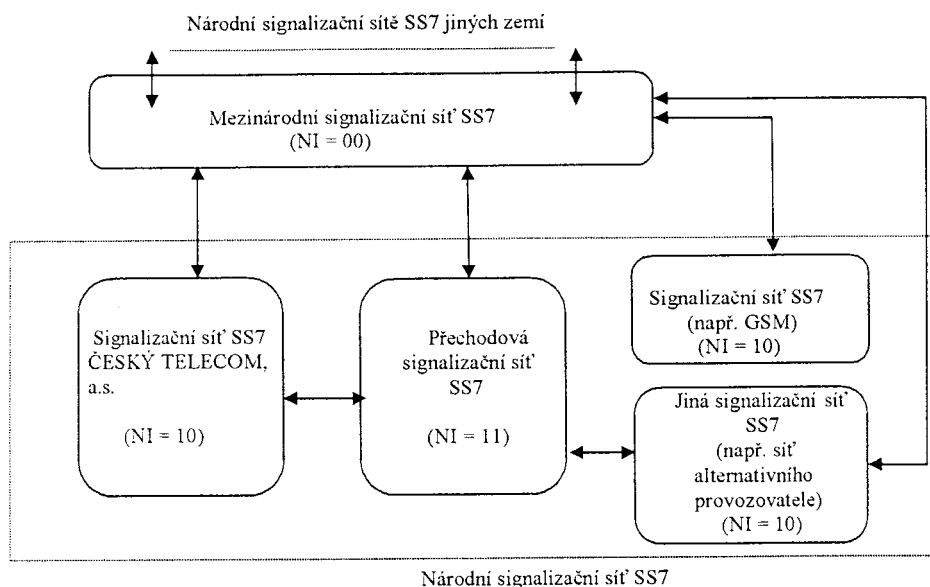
Národní signalizační sítě SS7 jiných zemí

Mezinárodní signalizační síť SS7
(NI = 00)

Signalizační síť SS7
ČESKÝ TELECOM,
a.s.

(NI = 10)

Přechodová
signalizační síť
SS7

(NI = 11)

Signalizační síť SS7
(např. GSM)
(NI = 10)

Jiná signalizační síť
SS7
(např. síť
alternativního
provozovatele)
(NI = 10)

Národní signalizační síť SS7